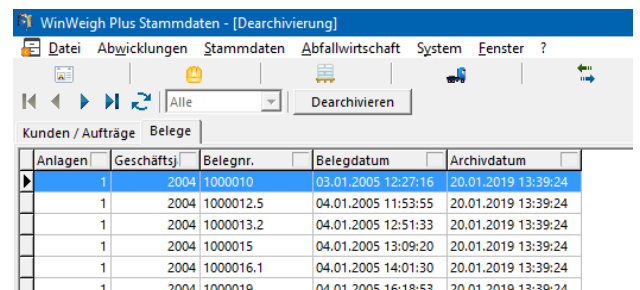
WinWeigh Plus Stammdaten - [Dearchivierung]

Datei Abwicklungen Stammdaten Abfallwirtschaft System Fenster ?

Alle

Dearchivieren

Kunden / Aufträge Belege

| Anlagen | Geschäftsj | Belegnr. | Belegdatum | Archivdatum |
|---|---|---|---|---|
| 1 | 2004 | 1000010 | 03.01.2005 12:27:16 | 20.01.2019 13:39:24 |
| 1 | 2004 | 1000012.5 | 04.01.2005 11:53:55 | 20.01.2019 13:39:24 |
| 1 | 2004 | 1000013.2 | 04.01.2005 12:51:33 | 20.01.2019 13:39:24 |
| 1 | 2004 | 1000015 | 04.01.2005 13:09:20 | 20.01.2019 13:39:24 |
| 1 | 2004 | 1000016.1 | 04.01.2005 14:01:30 | 20.01.2019 13:39:24 |
| 1 | 2004 | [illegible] | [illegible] | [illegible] |